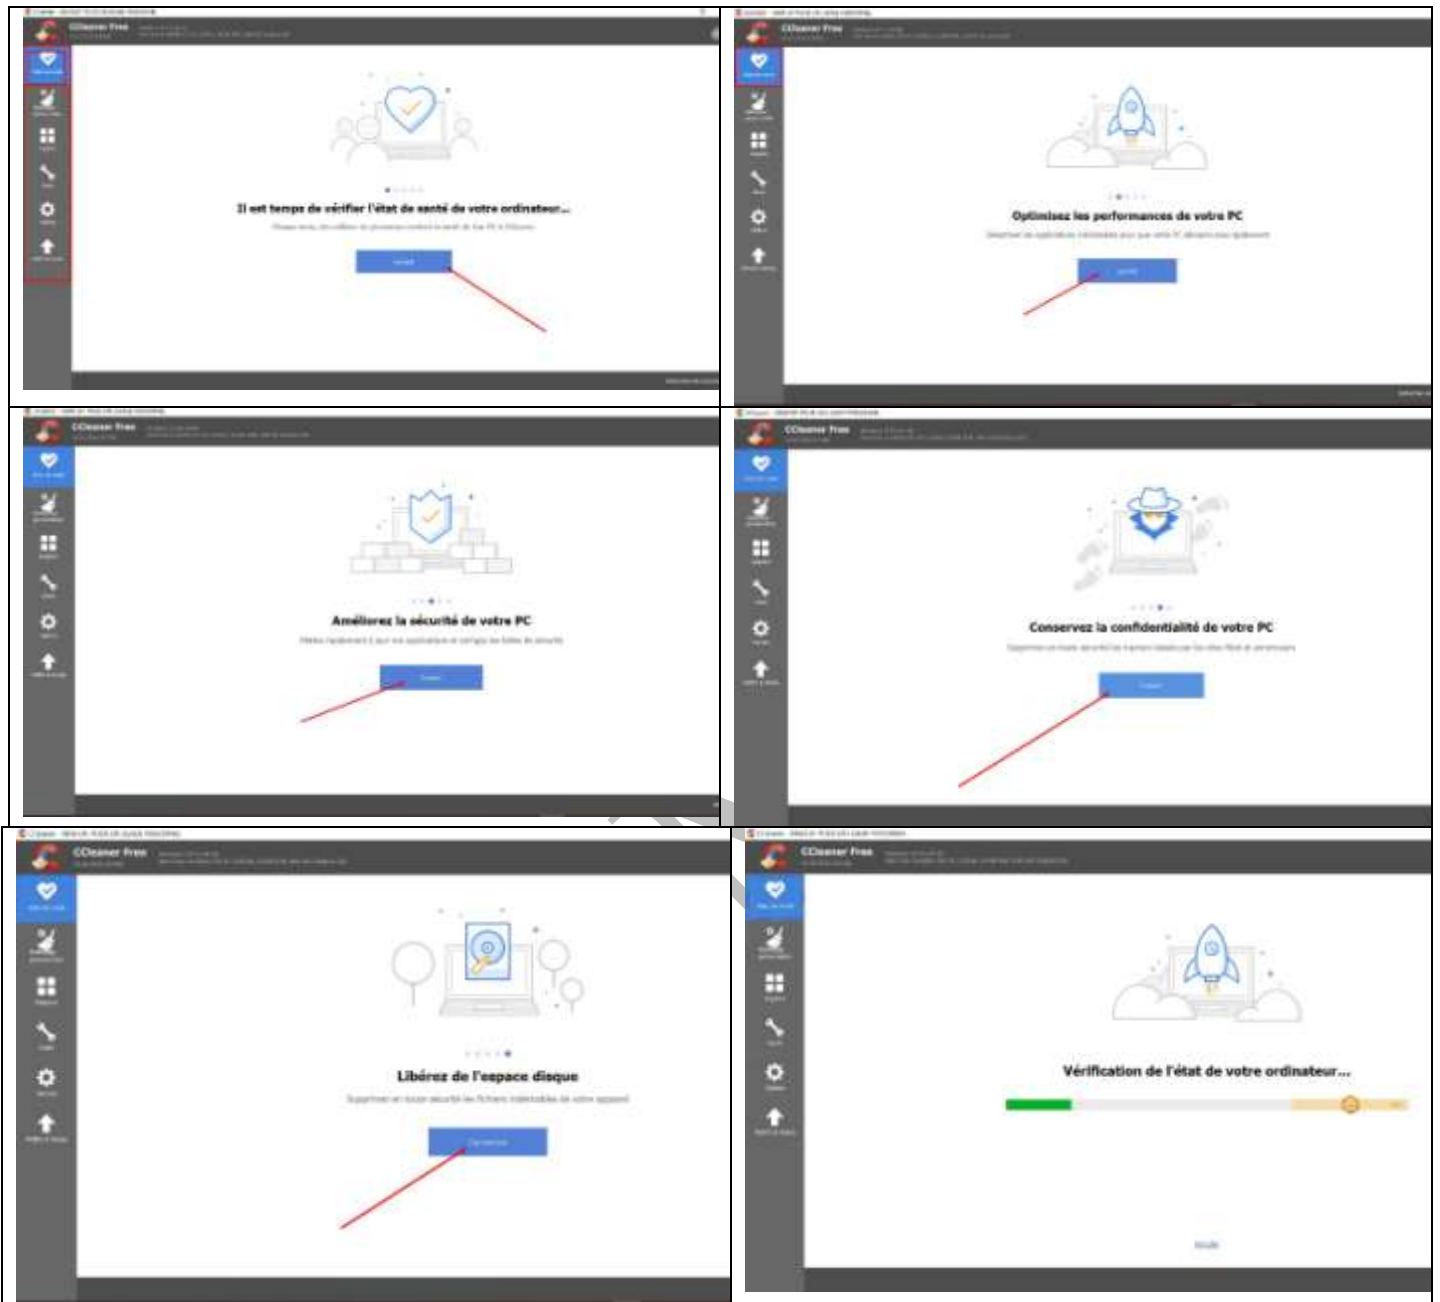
Il est temps de vérifier l'état de santé de votre ordinateur...

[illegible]

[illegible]

CCleaner Free

Optimisez les performances de votre PC

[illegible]

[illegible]

CCleaner Free

Améliorez la sécurité de votre PC

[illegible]

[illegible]

CCleaner Free

Conservez la confidentialité de votre PC

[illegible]

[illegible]

CCleaner Free

Libérez de l'espace disque

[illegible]

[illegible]

CCleaner Free

Vérification de l'état de votre ordinateur...

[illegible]